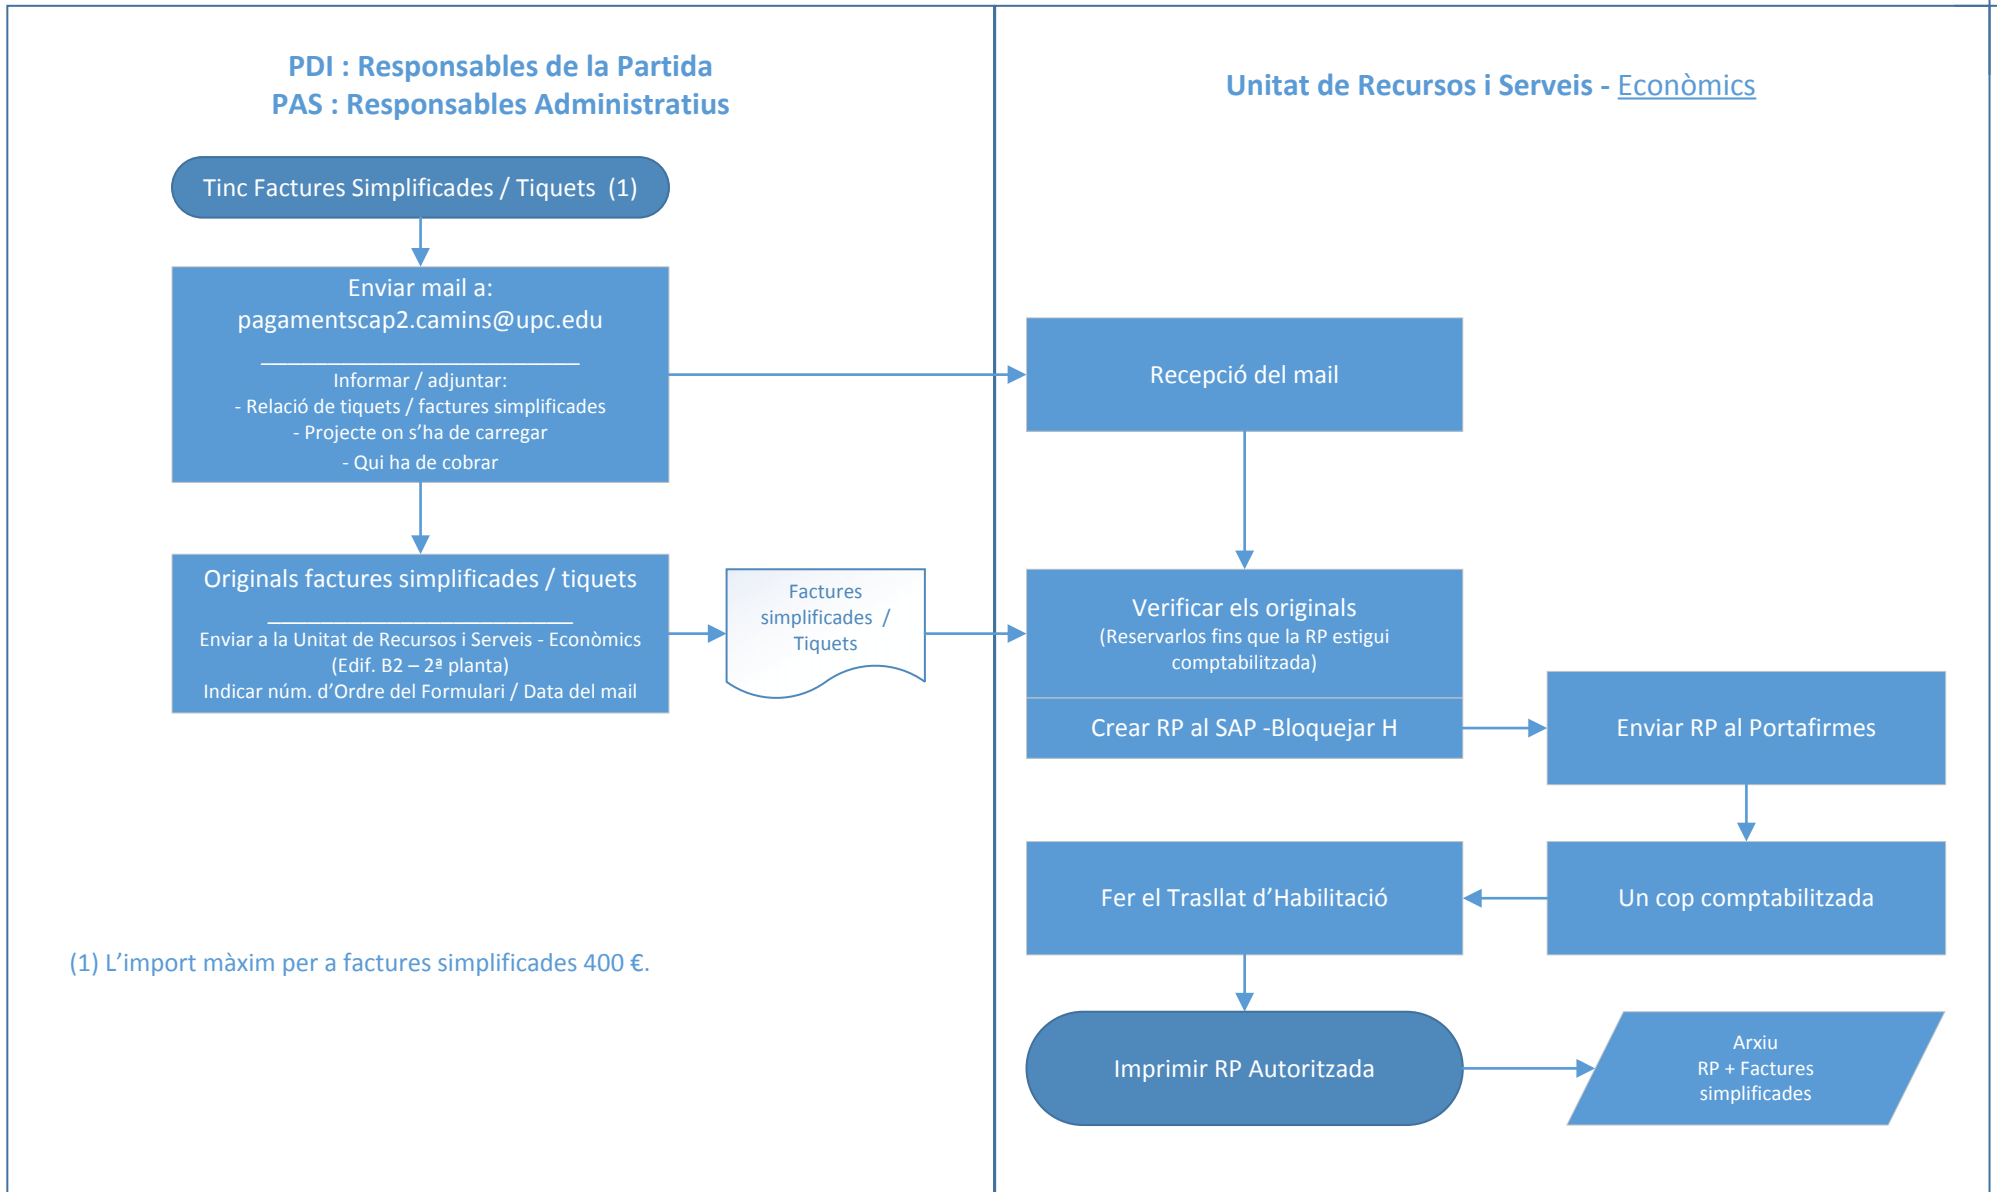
PDI : Responsables de la Partida
PAS : Responsables Administratius

Unitat de Recursos i Serveis - Econòmics

Tinc Factures Simplificades / Tiquets (1)

Enviar mail a:
pagamentscap2.camins@upc.edu
______________________________
Informar / adjuntar:
- Relació de tiquets / factures simplificades
- Projecte on s'ha de carregar
- Qui ha de cobrar

Recepció del mail

Originals factures simplificades / tiquets
______________________________
Enviar a la Unitat de Recursos i Serveis - Econòmics
(Edif. B2 – 2ª planta)
Indicar núm. d'Ordre del Formulari / Data del mail

Factures simplificades / Tiquets

Verificar els originals
(Reservarlos fins que la RP estigui comptabilitzada)

Crear RP al SAP -Bloquejar H

Enviar RP al Portafirmes

Fer el Trasllat d'Habilitació

Un cop comptabilitzada

(1) L'import màxim per a factures simplificades 400 €.

Imprimir RP Autoritzada

Arxiu
RP + Factures simplificades